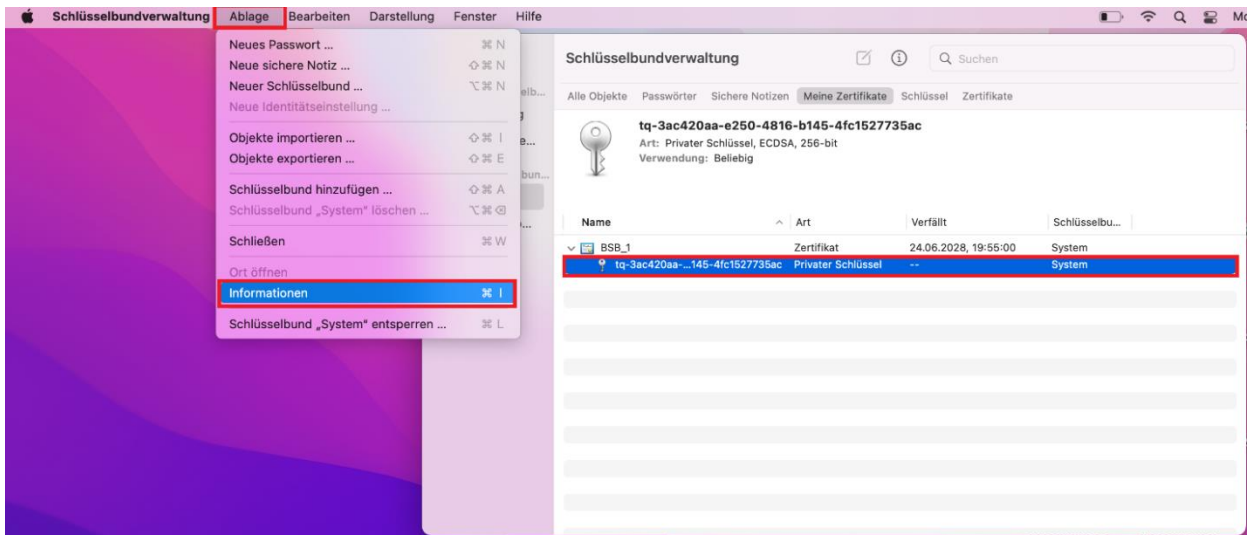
Schlüsselbundverwaltung Ablage Bearbeiten Darstellung Fenster Hilfe Mo

Neues Passwort ... ⌘N
Neue sichere Notiz ... ⇧⌘N
Neuer Schlüsselbund ... ⌥⌘N
Neue Identitätseinstellung ...
Objekte importieren ... ⇧⌘I
Objekte exportieren ... ⇧⌘E
Schlüsselbund hinzufügen ... ⇧⌘A
Schlüsselbund „System" löschen ... ⌥⌘⌫
Schließen ⌘W
Ort öffnen
Informationen ⌘I
Schlüsselbund „System" entsperren ... ⌘L

elb...
e...
bun...
...

Schlüsselbundverwaltung
Suchen

Alle Objekte Passwörter Sichere Notizen Meine Zertifikate Schlüssel Zertifikate

tq-3ac420aa-e250-4816-b145-4fc1527735ac
Art: Privater Schlüssel, ECDSA, 256-bit
Verwendung: Beliebig

| Name | Art | Verfällt | Schlüsselbu... |
|---|---|---|---|
| BSB_1 | Zertifikat | 24.06.2028, 19:55:00 | System |
| tq-3ac420aa-...145-4fc1527735ac | Privater Schlüssel | -- | System |